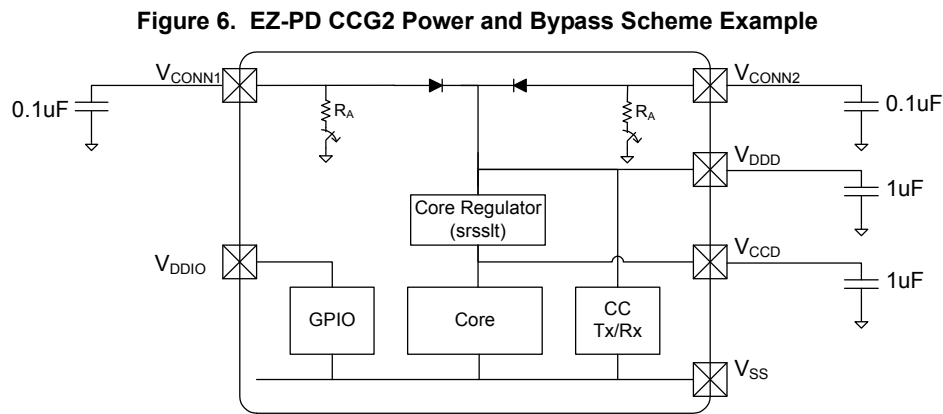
Figure 6. EZ-PD CCG2 Power and Bypass Scheme Example

$V_{CONN1}$

0.1uF

$R_A$

$R_A$

$V_{CONN2}$

0.1uF

$V_{DDD}$

1uF

Core Regulator (srsslt)

$V_{DDIO}$

$V_{CCD}$

1uF

GPIO

Core

CC Tx/Rx

$V_{SS}$